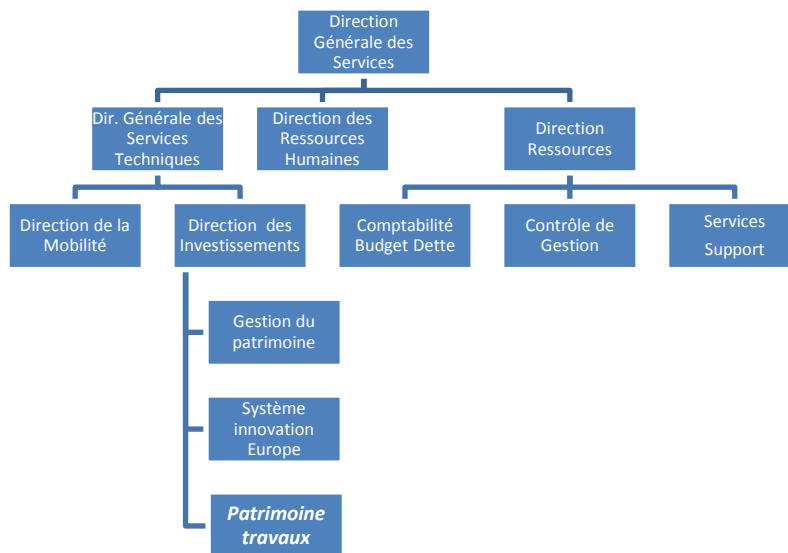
Direction Générale des Services

Dir. Générale des Services Techniques

Direction des Ressources Humaines

Direction Ressources

Direction de la Mobilité

Direction des Investissements

Comptabilité Budget Dette

Contrôle de Gestion

Services Support

Gestion du patrimoine

Système innovation Europe

*Patrimoine travaux*